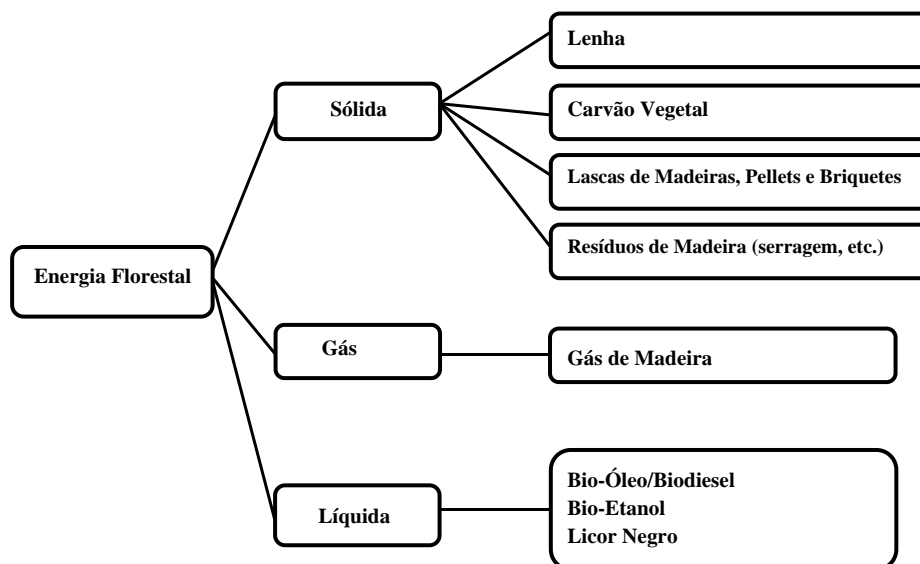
Energia Florestal

Sólida

Lenha

Carvão Vegetal

Lascas de Madeiras, Pellets e Briquetes

Resíduos de Madeira (serragem, etc.)

Gás

Gás de Madeira

Líquida

Bio-Óleo/Biodiesel
Bio-Etanol
Licor Negro